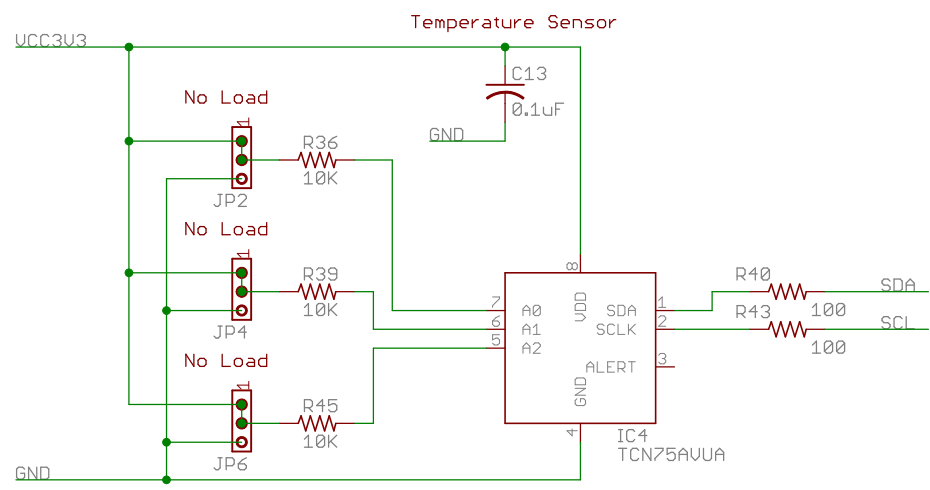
Temperature Sensor

VCC3V3

C13
0.1uF

GND

No Load

1
JP2

R36
10K

No Load

1
JP4

R39
10K

No Load

1
JP6

R45
10K

GND

8
VDD
7 A0
6 A1
5 A2
GND
4
SDA 1
SCLK 2
ALERT 3

IC4
TCN75AVUA

R40
100
R43
100

SDA
SCL